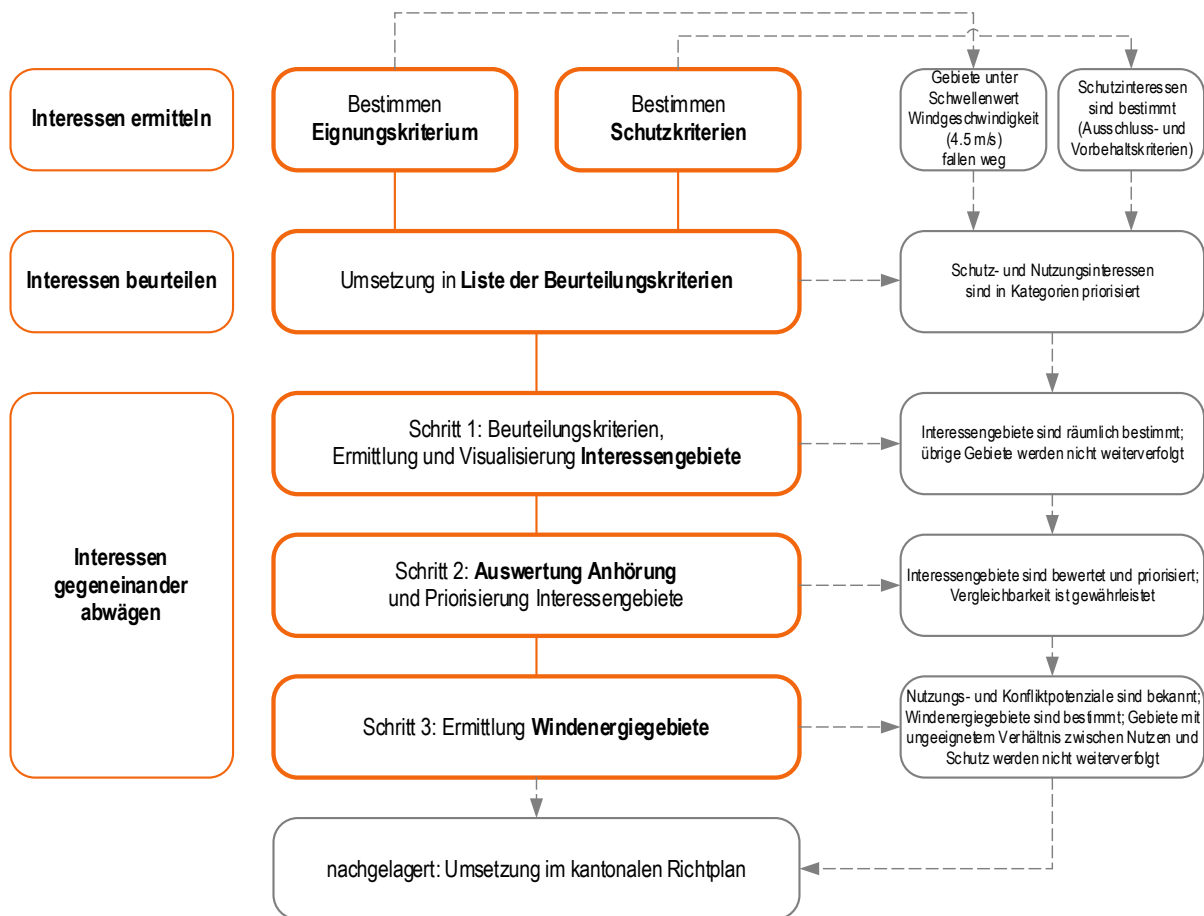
Interessen ermitteln

Bestimmen **Eignungskriterium**

Bestimmen **Schutzkriterien**

Gebiete unter Schwellenwert Windgeschwindigkeit (4.5 m/s) fallen weg

Schutzinteressen sind bestimmt (Ausschluss- und Vorbehaltskriterien)

Interessen beurteilen

Umsetzung in **Liste der Beurteilungskriterien**

Schutz- und Nutzungsinteressen sind in Kategorien priorisiert

Interessen gegeneinander abwägen

Schritt 1: Beurteilungskriterien, Ermittlung und Visualisierung **Interessengebiete**

Interessengebiete sind räumlich bestimmt; übrige Gebiete werden nicht weiterverfolgt

Schritt 2: **Auswertung Anhörung** und Priorisierung Interessengebiete

Interessengebiete sind bewertet und priorisiert; Vergleichbarkeit ist gewährleistet

Schritt 3: Ermittlung **Windenergiegebiete**

Nutzungs- und Konfliktpotenziale sind bekannt; Windenergiegebiete sind bestimmt; Gebiete mit ungeeignetem Verhältnis zwischen Nutzen und Schutz werden nicht weiterverfolgt

nachgelagert: Umsetzung im kantonalen Richtplan